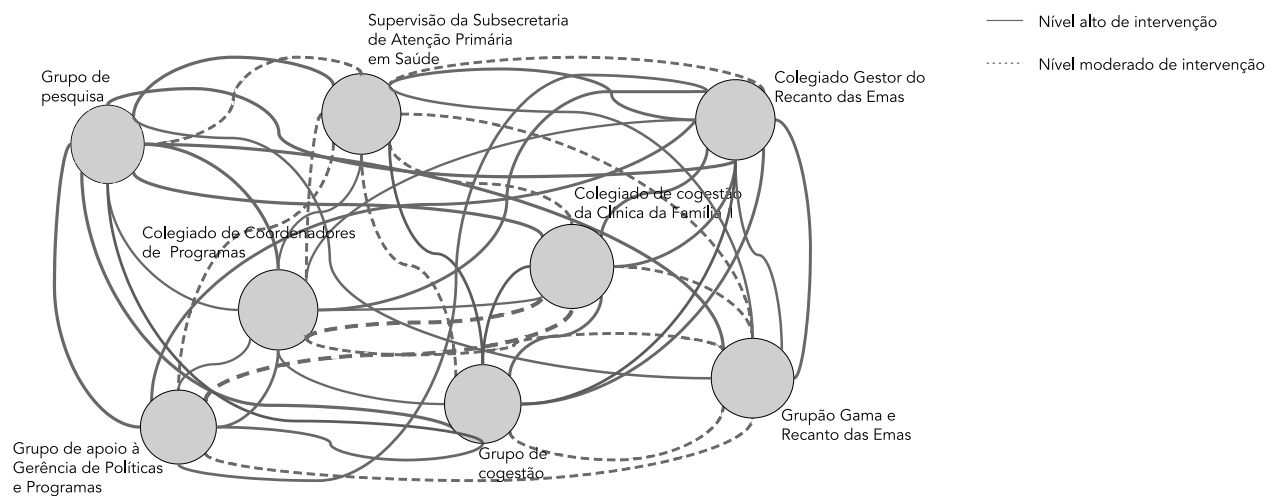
Supervisão da Subsecretaria de Atenção Primária em Saúde

Nível alto de intervenção

Nível moderado de intervenção

Grupo de pesquisa

Colegiado Gestor do Recanto das Emas

Colegiado de cogestão da Clínica da Família 1

Colegiado de Coordenadores de Programas

Grupão Gama e Recanto das Emas

Grupo de apoio à Gerência de Políticas e Programas

Grupo de cogestão